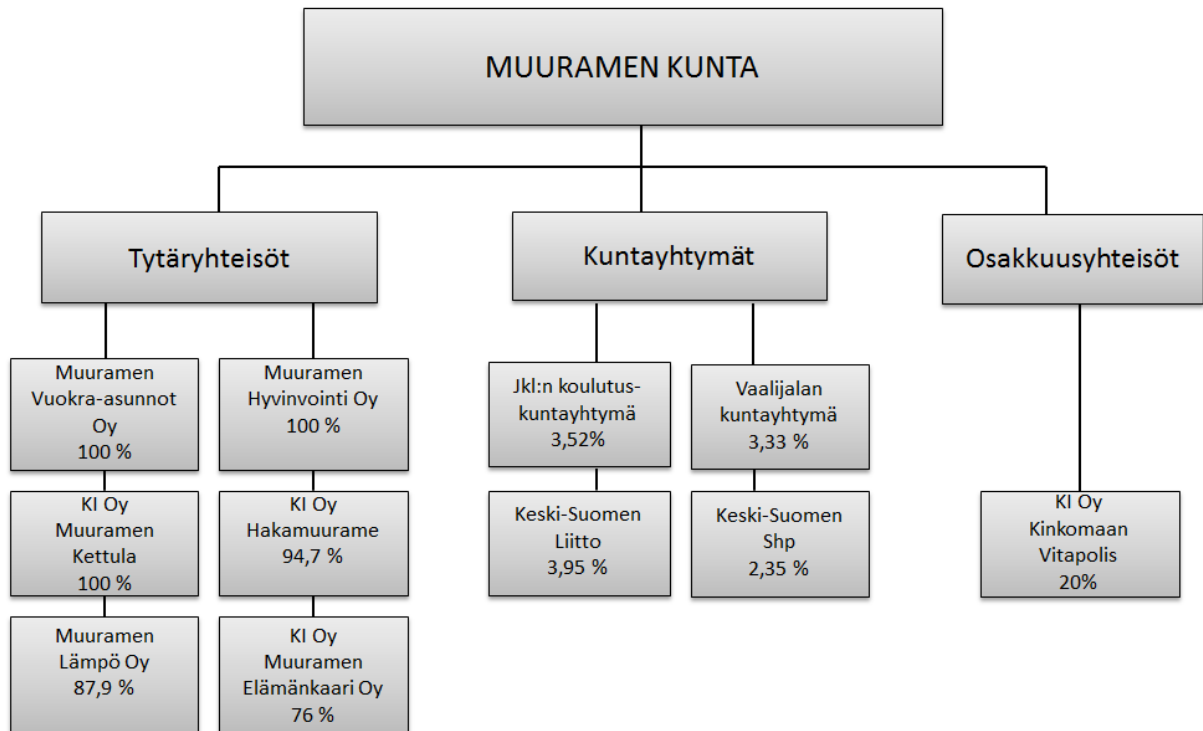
MUURAMEN KUNTA

Tytäryhteisöt

Kuntayhtymät

Osakkuusyhteisöt

Muuramen Vuokra-asunnot Oy 100 %

Muuramen Hyvinvointi Oy 100 %

KI Oy Muuramen Kettula 100 %

KI Oy Hakamuurame 94,7 %

Muuramen Lämpö Oy 87,9 %

KI Oy Muuramen Elämänkaari Oy 76 %

Jkl:n koulutuskuntayhtymä 3,52%

Vaalijalan kuntayhtymä 3,33 %

Keski-Suomen Liitto 3,95 %

Keski-Suomen Shp 2,35 %

KI Oy Kinkomaan Vitapolis 20%